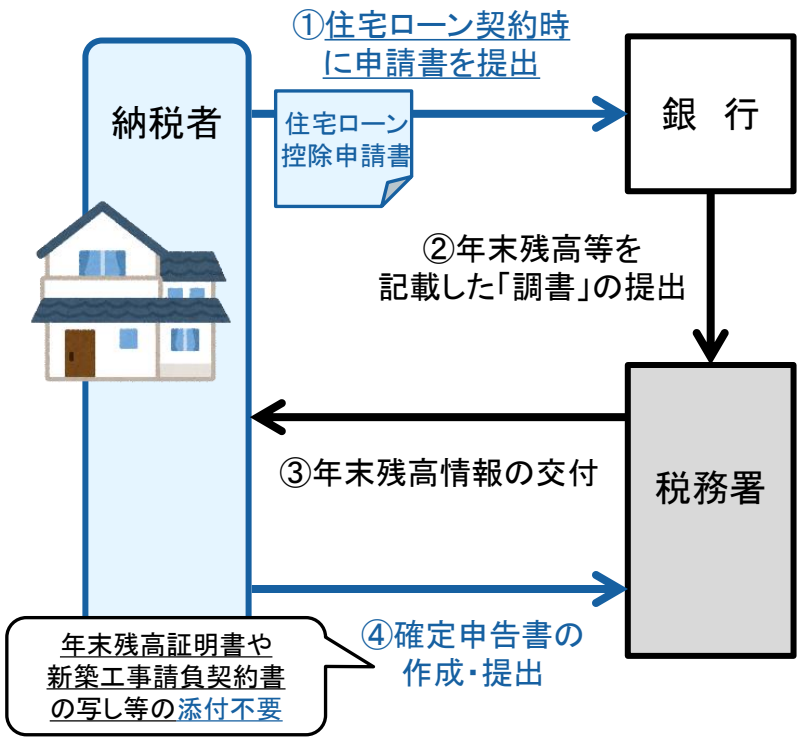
①住宅ローン契約時に申請書を提出

納税者

住宅ローン控除申請書

銀　行

②年末残高等を記載した「調書」の提出

③年末残高情報の交付

税務署

④確定申告書の作成・提出

年末残高証明書や新築工事請負契約書の写し等の添付不要